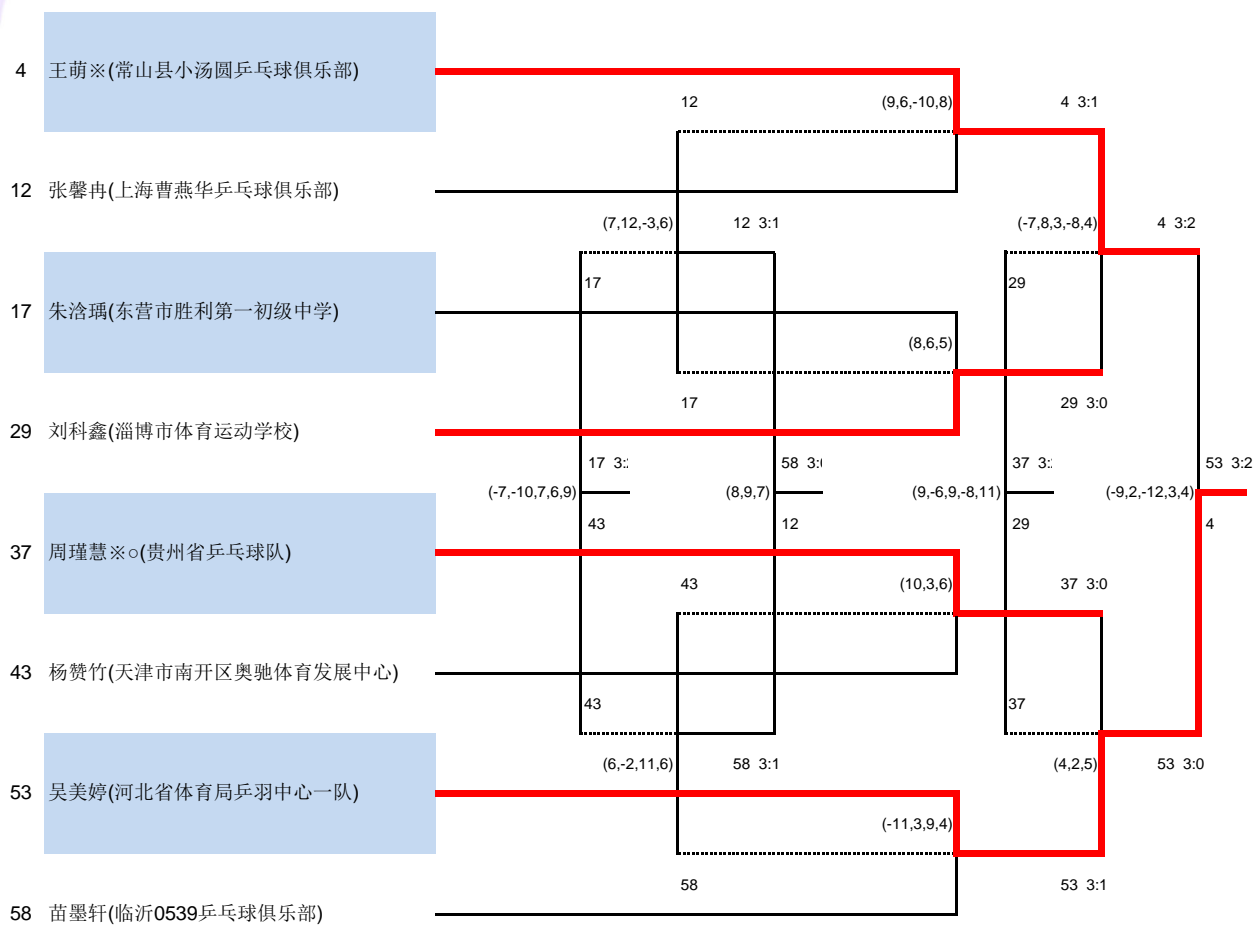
4 王萌※(常山县小汤圆乒乓球俱乐部)

12 张馨冉(上海曹燕华乒乓球俱乐部)

17 朱洺瑀(东营市胜利第一初级中学)

29 刘科鑫(淄博市体育运动学校)

37 周瑾慧※○(贵州省乒乓球队)

43 杨赞竹(天津市南开区奥驰体育发展中心)

53 吴美婷(河北省体育局乒羽中心一队)

58 苗墨轩(临沂0539乒乓球俱乐部)

12 (9,6,-10,8) 4 3:1

(7,12,-3,6) 12 3:1 (-7,8,3,-8,4) 4 3:2

17 29

(8,6,5)

17 29 3:0

17 3:: 58 3:( 37 3:: 53 3:2

(-7,-10,7,6,9) (8,9,7) (9,-6,9,-8,11) (-9,2,-12,3,4)

43 12 29 4

43 (10,3,6) 37 3:0

43 37

(6,-2,11,6) 58 3:1 (4,2,5) 53 3:0

(-11,3,9,4)

58 53 3:1